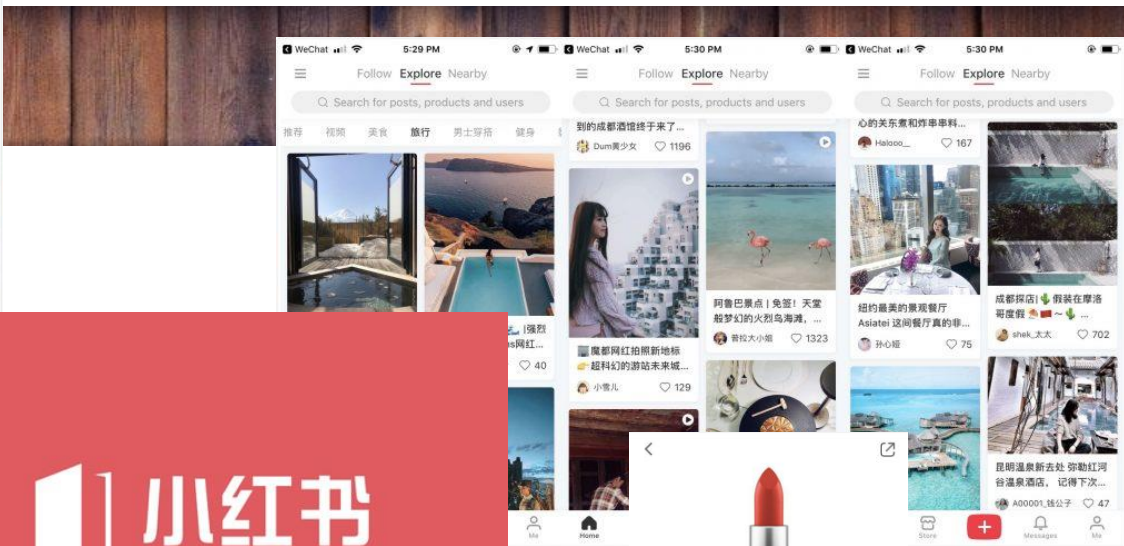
WeChat 5:29 PM
Follow Explore Nearby
Search for posts, products and users
推荐 视频 美食 旅行 男士穿搭 健身
|强烈 s网红...
40

WeChat 5:30 PM
Follow Explore Nearby
Search for posts, products and users
到的成都酒馆终于来了...
Dum黄少女 1196
魔都网红拍照新地标 超科幻的游站未来城...
小雪儿 129
阿鲁巴景点 | 免签！天堂般梦幻的火烈鸟海滩，...
普拉大小姐 1323

WeChat 5:30 PM
Follow Explore Nearby
Search for posts, products and users
心的关东煮和炸串串料...
Haloo0_ 167
纽约最美的景观餐厅 Asiatei 这间餐厅真的非...
孙心璐 75
成都探店|假装在摩洛哥度假 ~ ...
shek_太太 702
昆明温泉新去处 弥勒红河谷温泉酒店，记得下次...
A00001_钱公子 47

小红书

Me Home Store Messages Me